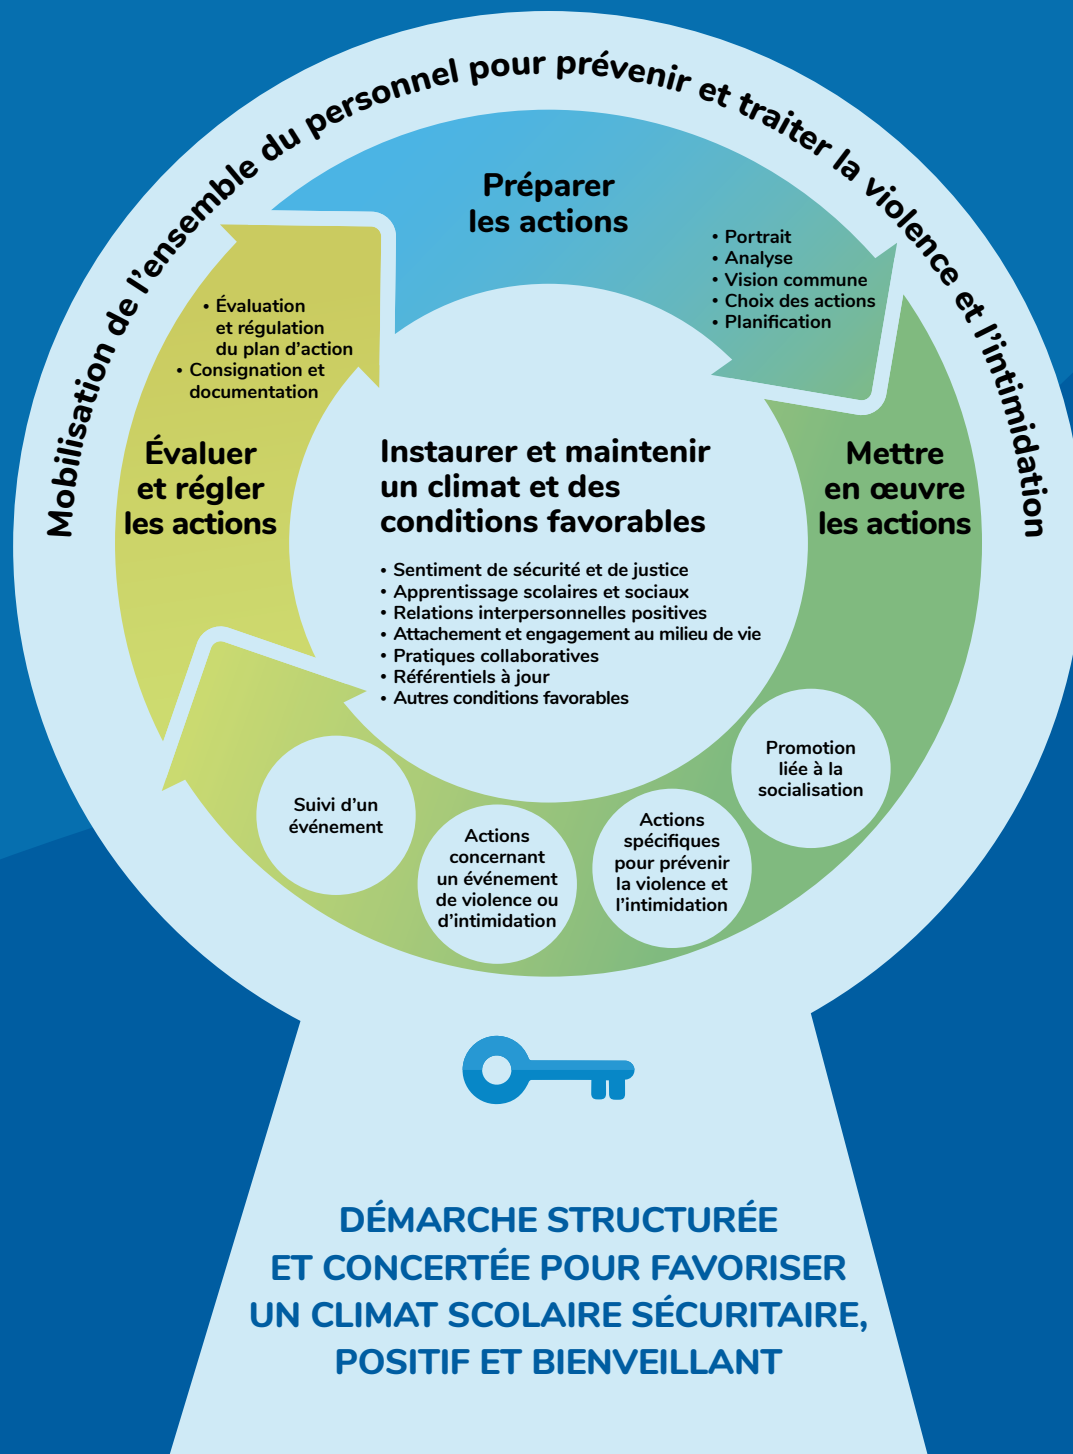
Mobilisation de l'ensemble du personnel pour prévenir et traiter la violence et l'intimidation

Préparer les actions

• Portrait
• Analyse
• Vision commune
• Choix des actions
• Planification

• Évaluation et régulation du plan d'action
• Consignation et documentation

Évaluer et régler les actions

Instaurer et maintenir un climat et des conditions favorables

• Sentiment de sécurité et de justice
• Apprentissage scolaires et sociaux
• Relations interpersonnelles positives
• Attachement et engagement au milieu de vie
• Pratiques collaboratives
• Référentiels à jour
• Autres conditions favorables

Mettre en œuvre les actions

Promotion liée à la socialisation

Actions spécifiques pour prévenir la violence et l'intimidation

Actions concernant un événement de violence ou d'intimidation

Suivi d'un événement

DÉMARCHE STRUCTURÉE ET CONCERTÉE POUR FAVORISER UN CLIMAT SCOLAIRE SÉCURITAIRE, POSITIF ET BIENVEILLANT